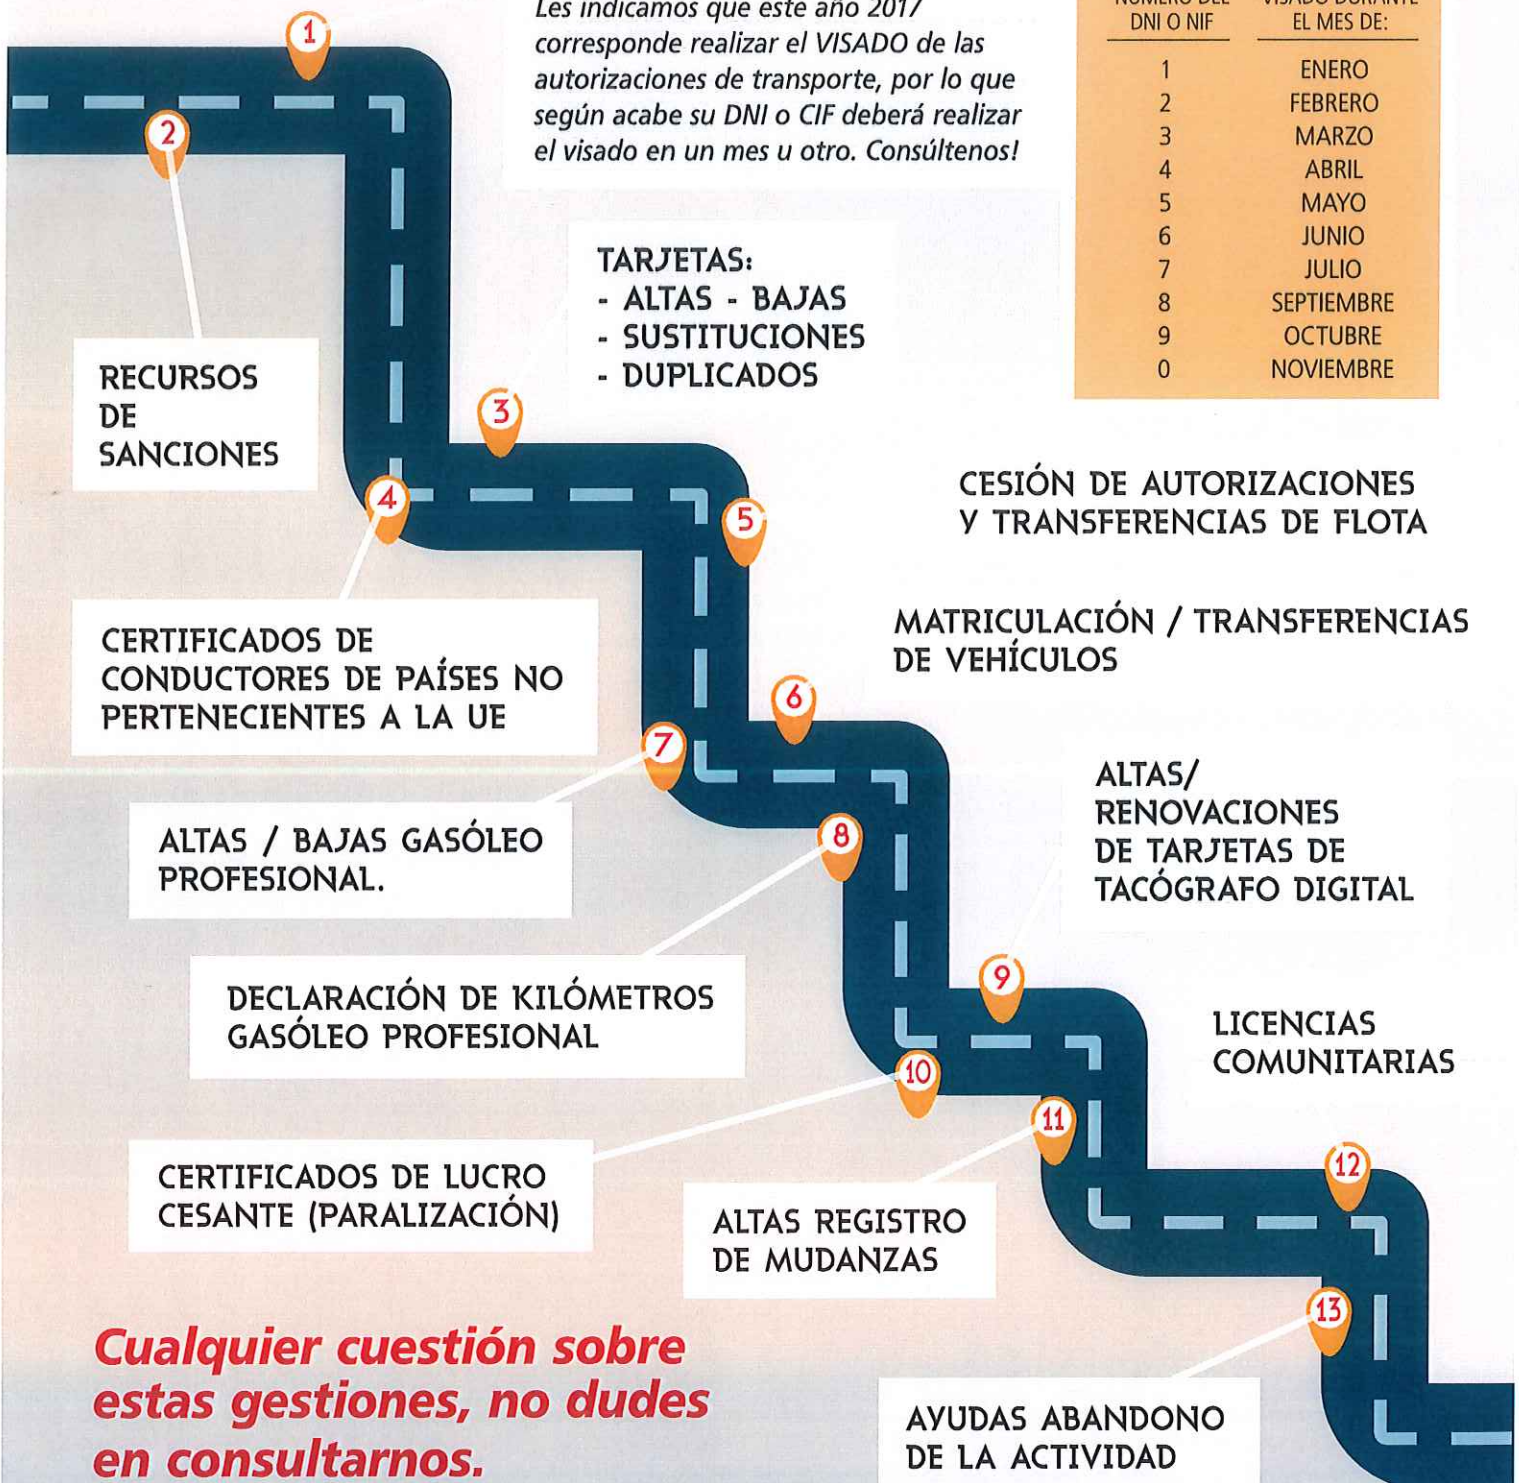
Les indicamos que este año 2017 corresponde realizar el VISADO de las autorizaciones de transporte, por lo que según acabe su DNI o CIF deberá realizar el visado en un mes u otro. Consúltenos!

| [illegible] DNI O NIF | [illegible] EL MES DE: |
|---|---|
| 1 | ENERO |
| 2 | FEBRERO |
| 3 | MARZO |
| 4 | ABRIL |
| 5 | MAYO |
| 6 | JUNIO |
| 7 | JULIO |
| 8 | SEPTIEMBRE |
| 9 | OCTUBRE |
| 0 | NOVIEMBRE |

1

2

RECURSOS DE SANCIONES

TARJETAS:
- ALTAS - BAJAS
- SUSTITUCIONES
- DUPLICADOS

3

4

5

CESIÓN DE AUTORIZACIONES Y TRANSFERENCIAS DE FLOTA

CERTIFICADOS DE CONDUCTORES DE PAÍSES NO PERTENECIENTES A LA UE

MATRICULACIÓN / TRANSFERENCIAS DE VEHÍCULOS

6

7

ALTAS/ RENOVACIONES DE TARJETAS DE TACÓGRAFO DIGITAL

ALTAS / BAJAS GASÓLEO PROFESIONAL.

8

DECLARACIÓN DE KILÓMETROS GASÓLEO PROFESIONAL

9

LICENCIAS COMUNITARIAS

10

11

CERTIFICADOS DE LUCRO CESANTE (PARALIZACIÓN)

ALTAS REGISTRO DE MUDANZAS

12

13

Cualquier cuestión sobre estas gestiones, no dudes en consultarnos.

AYUDAS ABANDONO DE LA ACTIVIDAD